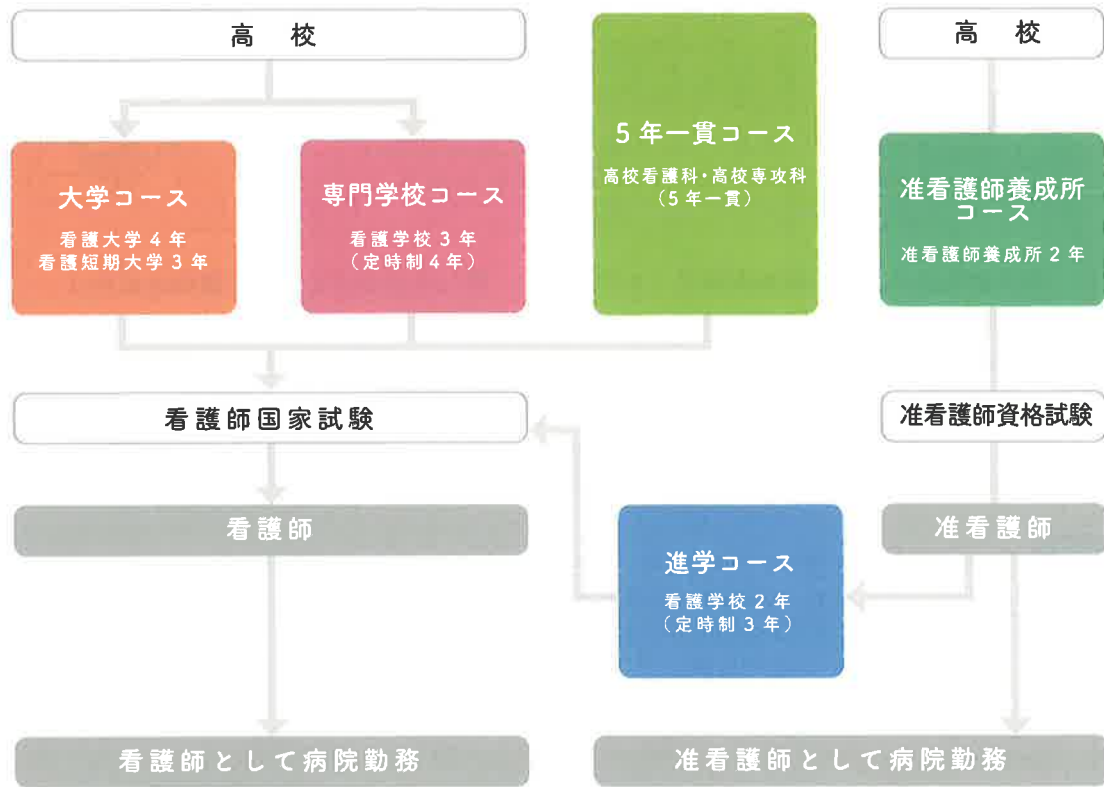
高　校

高　校

大学コース
看護大学４年
看護短期大学３年

専門学校コース
看護学校３年
（定時制４年）

５年一貫コース
高校看護科・高校専攻科
（５年一貫）

准看護師養成所コース
准看護師養成所２年

看護師国家試験

准看護師資格試験

看護師

准看護師

進学コース
看護学校２年
（定時制３年）

看護師として病院勤務

准看護師として病院勤務